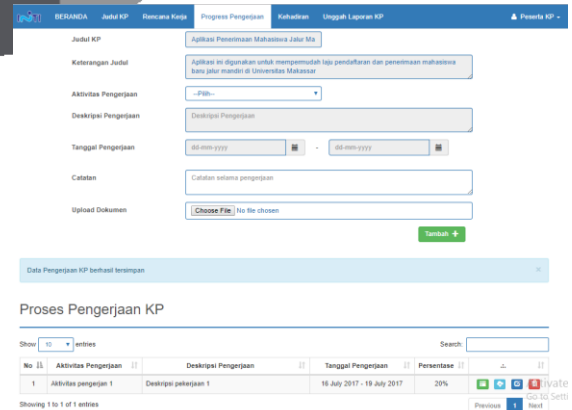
BERANDA Judul KP Rencana Kerja Progress Pengerjaan Kehadiran Unggah Laporan KP Peserta KP

Judul KP
Aplikasi Penerimaan Mahasiswa Jalur Ma

Keterangan Judul
Aplikasi ini digunakan untuk mempermudah laju pendaftaran dan penerimaan mahasiswa baru jalur mandiri di Universitas Makassar

Aktivitas Pengerjaan
--Pilih--

Deskripsi Pengerjaan
Deskripsi Pengerjaan

Tanggal Pengerjaan
dd-mm-yyyy - dd-mm-yyyy

Catatan
Catatan selama pengerjaan

Upload Dokumen
Choose File No file chosen

Tambah +

Data Pengerjaan KP berhasil tersimpan ×

Proses Pengerjaan KP

Show 10 entries
Search:

| No | Aktivitas Pengerjaan | Deskripsi Pengerjaan | Tanggal Pengerjaan | Persentase | |
|---|---|---|---|---|---|
| 1 | Aktivitas pengerjan 1 | Deskripsi pekerjaan 1 | 16 July 2017 - 19 July 2017 | 20% | |

Showing 1 to 1 of 1 entries
Previous 1 Next

ivate
Go to Setti